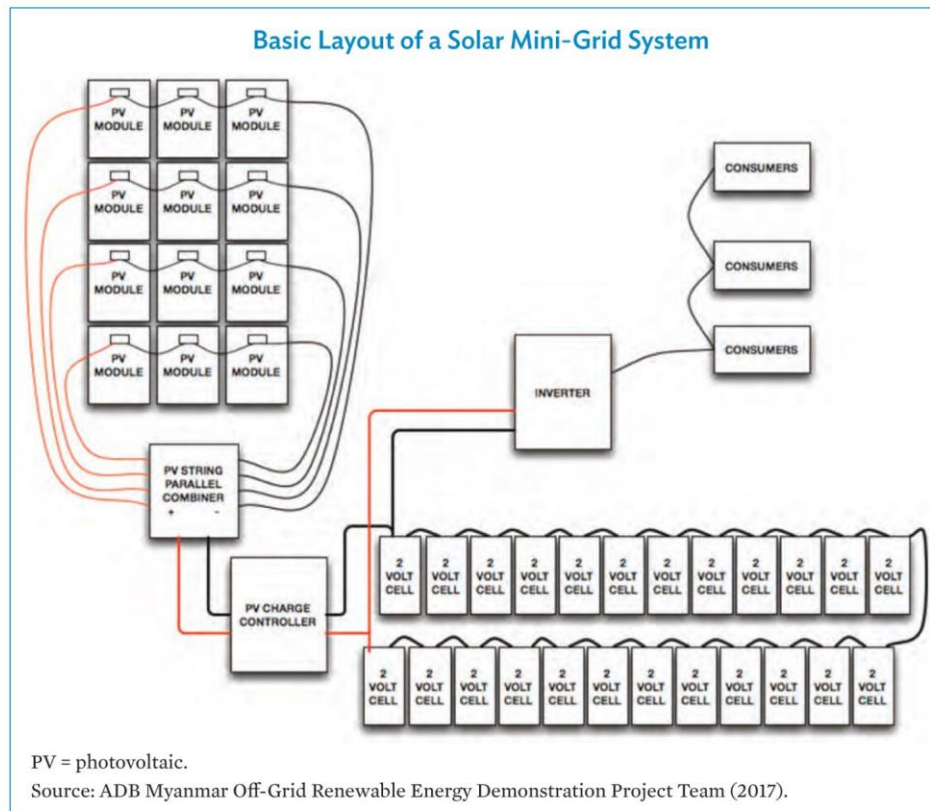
Basic Layout of a Solar Mini-Grid System

PV MODULE
PV MODULE
PV MODULE

PV MODULE
PV MODULE
PV MODULE

PV MODULE
PV MODULE
PV MODULE

PV MODULE
PV MODULE
PV MODULE

CONSUMERS

CONSUMERS

CONSUMERS

INVERTER

PV STRING PARALLEL COMBINER
+ -

PV CHARGE CONTROLLER

2 VOLT CELL
2 VOLT CELL
2 VOLT CELL
2 VOLT CELL
2 VOLT CELL
2 VOLT CELL
2 VOLT CELL
2 VOLT CELL
2 VOLT CELL
2 VOLT CELL
2 VOLT CELL
2 VOLT CELL

2 VOLT CELL
2 VOLT CELL
2 VOLT CELL
2 VOLT CELL
2 VOLT CELL
2 VOLT CELL
2 VOLT CELL
2 VOLT CELL
2 VOLT CELL
2 VOLT CELL
2 VOLT CELL
2 VOLT CELL

PV = photovoltaic.
Source: ADB Myanmar Off-Grid Renewable Energy Demonstration Project Team (2017).